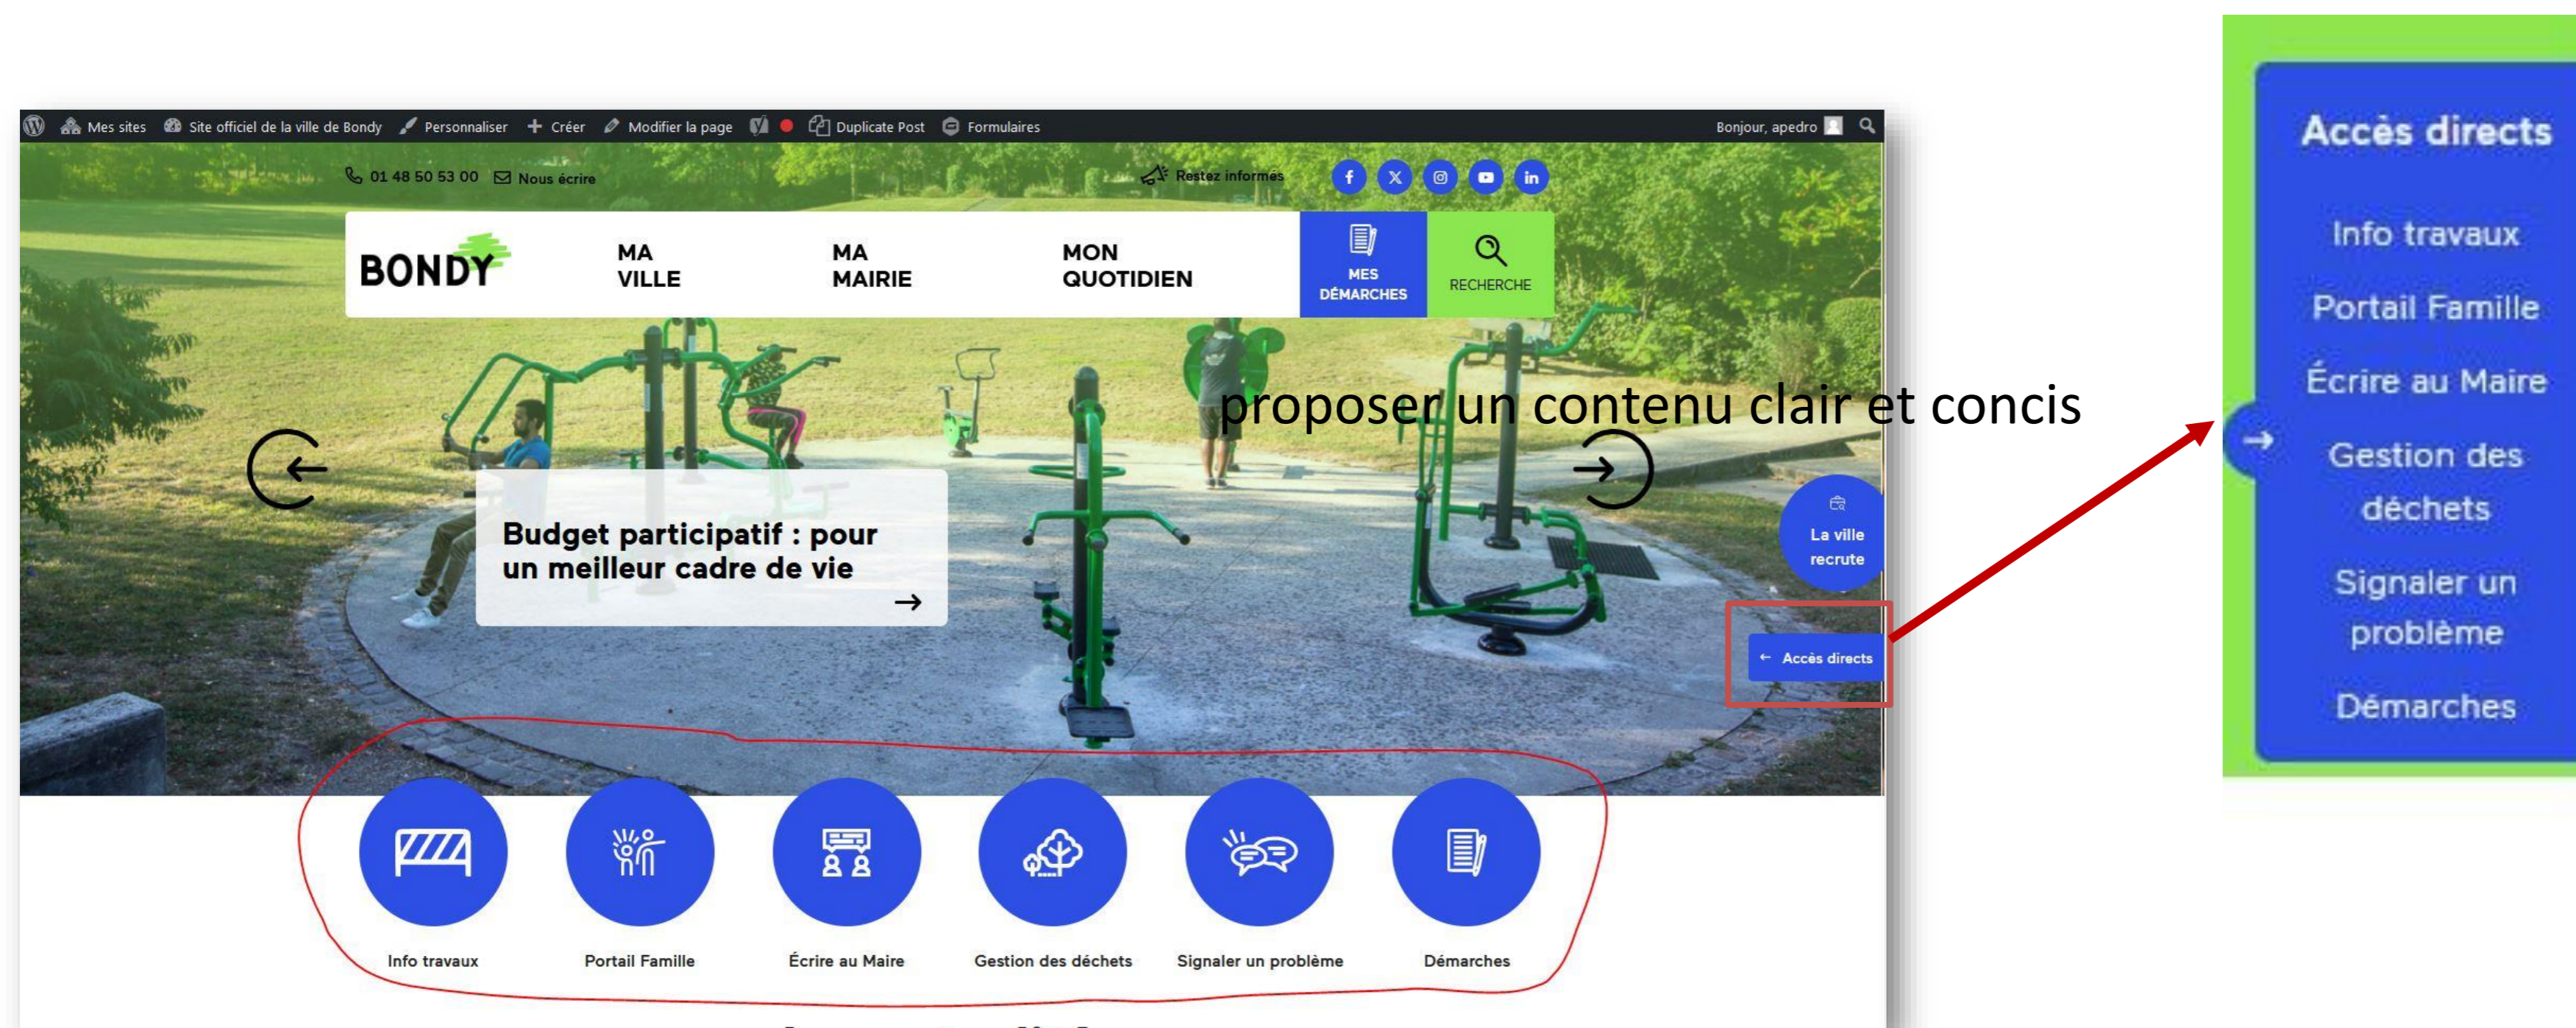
Mes sites Site officiel de la ville de Bondy Personnaliser + Créer Modifier la page Duplicate Post Formulaires Bonjour, apedro

01 48 50 53 00 Nous écrire Restez informés

BONDY MA VILLE MA MAIRIE MON QUOTIDIEN MES DÉMARCHES RECHERCHE

proposer un contenu clair et concis

Budget participatif : pour un meilleur cadre de vie

La ville recrute

Accès directs

Info travaux Portail Famille Écrire au Maire Gestion des déchets Signaler un problème Démarches

Accès directs

Info travaux

Portail Famille

Écrire au Maire

Gestion des déchets

Signaler un problème

Démarches